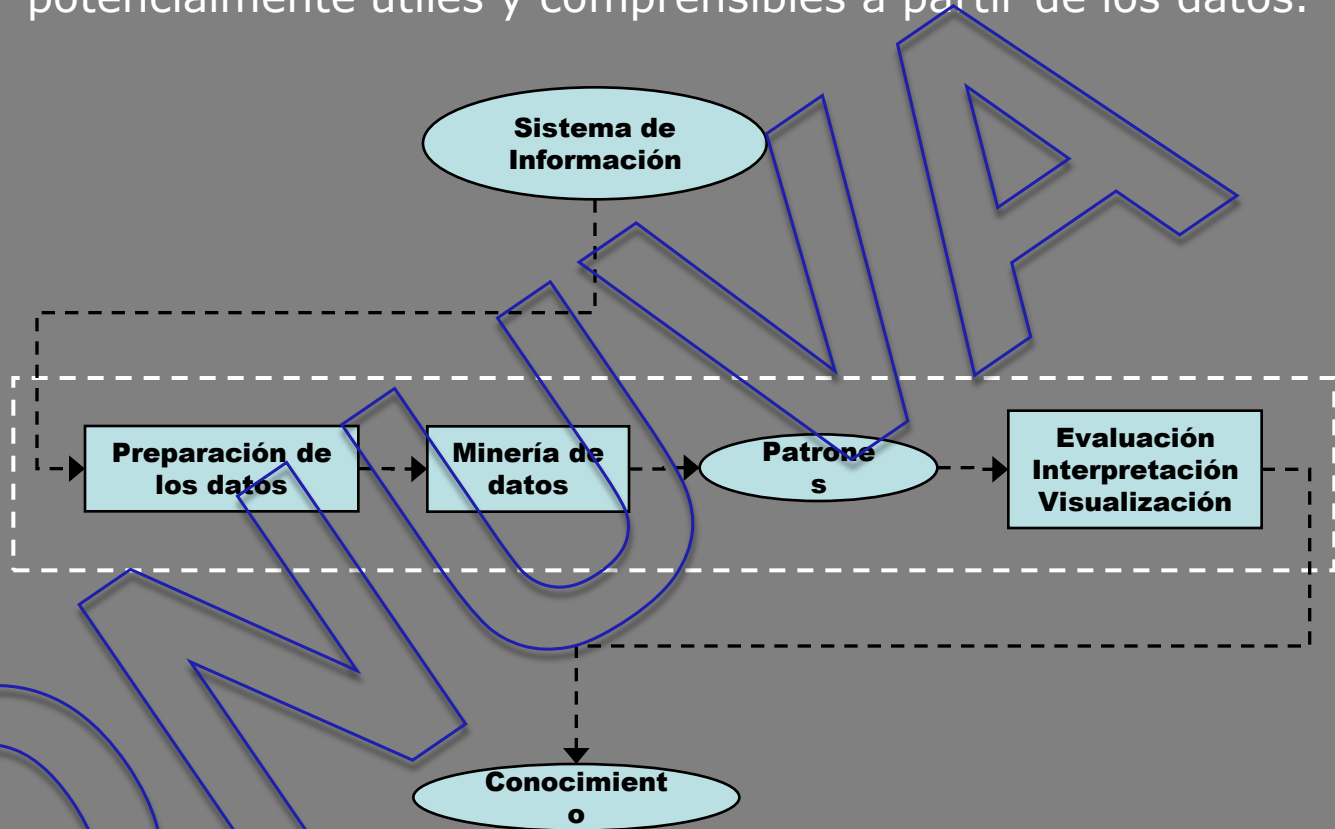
potencialmente útiles y comprensibles a partir de los datos.

Sistema de Información

Preparación de los datos

Minería de datos

Patrone s

Evaluación Interpretación Visualización

Conocimient o

ONUVA